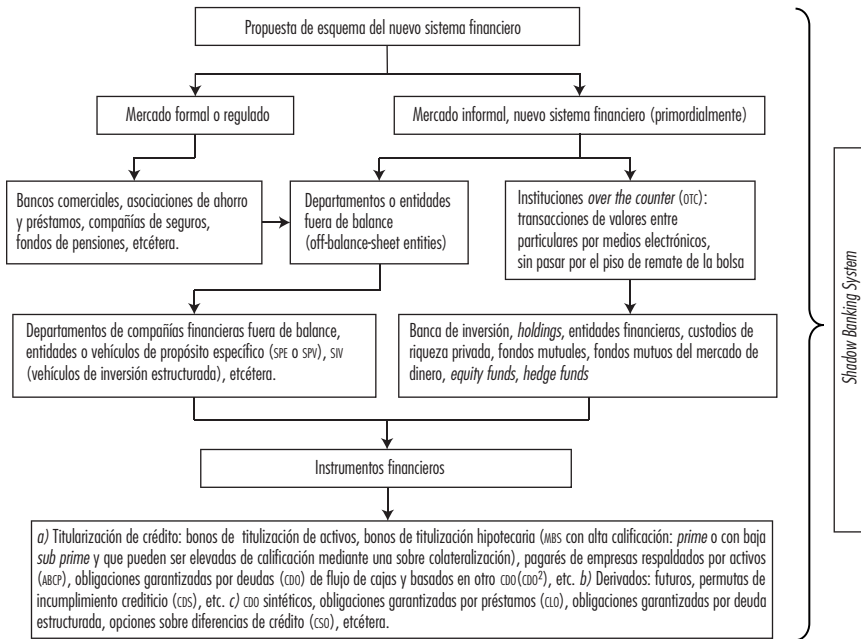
Propuesta de esquema del nuevo sistema financiero

Mercado formal o regulado

Mercado informal, nuevo sistema financiero (primordialmente)

Bancos comerciales, asociaciones de ahorro y préstamos, compañías de seguros, fondos de pensiones, etcétera.

Departamentos o entidades fuera de balance (off-balance-sheet entities)

Instituciones *over the counter* (OTC): transacciones de valores entre particulares por medios electrónicos, sin pasar por el piso de remate de la bolsa

Departamentos de compañías financieras fuera de balance, entidades o vehículos de propósito específico (SPE o SPV), SIV (vehículos de inversión estructurada), etcétera.

Banca de inversión, *holdings*, entidades financieras, custodios de riqueza privada, fondos mutuales, fondos mutuos del mercado de dinero, *equity funds, hedge funds*

Instrumentos financieros

*a)* Titularización de crédito: bonos de titulización de activos, bonos de titulización hipotecaria (MBS con alta calificación: *prime* o con baja *sub prime* y que pueden ser elevadas de calificación mediante una sobre colateralización), pagarés de empresas respaldados por activos (ABCP), obligaciones garantizadas por deudas (CDO) de flujo de cajas y basados en otro CDO(CDO$^2$), etc. *b)* Derivados: futuros, permutas de incumplimiento crediticio (CDS), etc. *c)* CDO sintéticos, obligaciones garantizadas por préstamos (CLO), obligaciones garantizadas por deuda estructurada, opciones sobre diferencias de crédito (CSO), etcétera.

Shadow Banking System